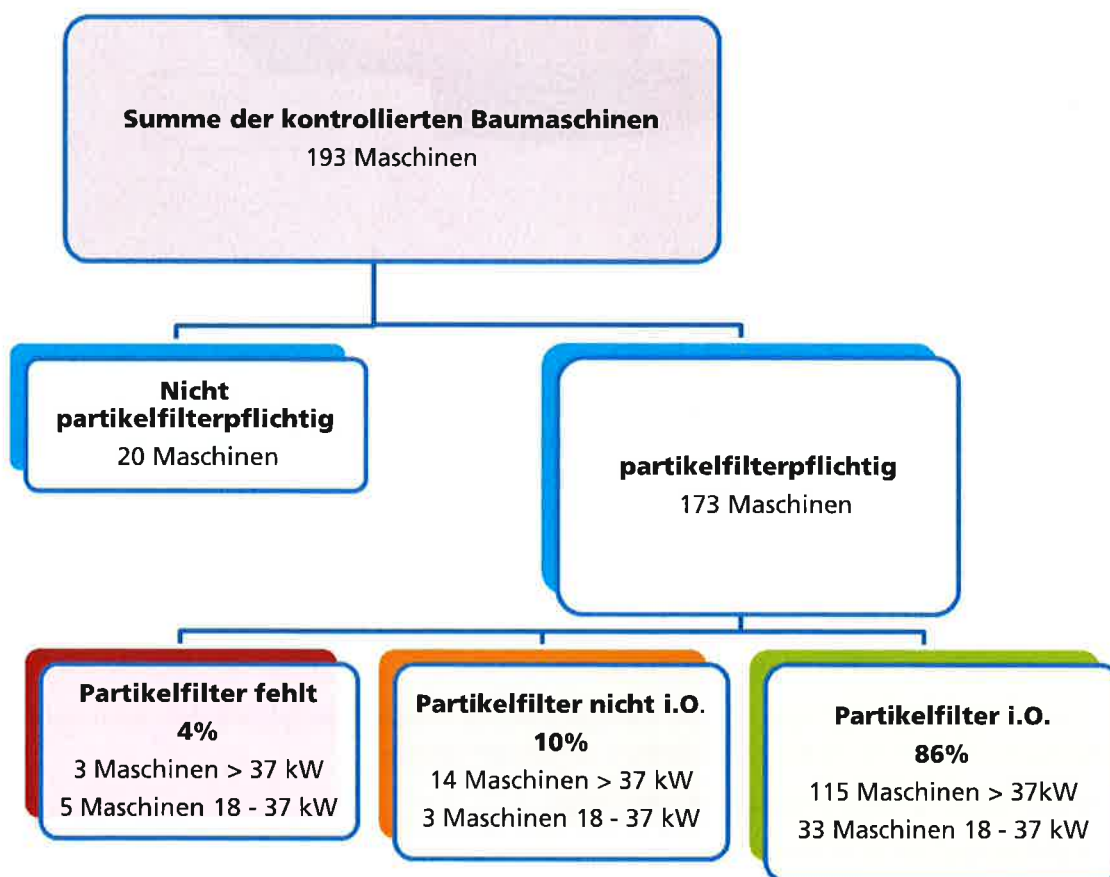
Summe der kontrollierten Baumaschinen
193 Maschinen

Nicht partikelfilterpflichtig
20 Maschinen

partikelfilterpflichtig
173 Maschinen

Partikelfilter fehlt
4%
3 Maschinen > 37 kW
5 Maschinen 18 - 37 kW

Partikelfilter nicht i.O.
10%
14 Maschinen > 37 kW
3 Maschinen 18 - 37 kW

Partikelfilter i.O.
86%
115 Maschinen > 37kW
33 Maschinen 18 - 37 kW